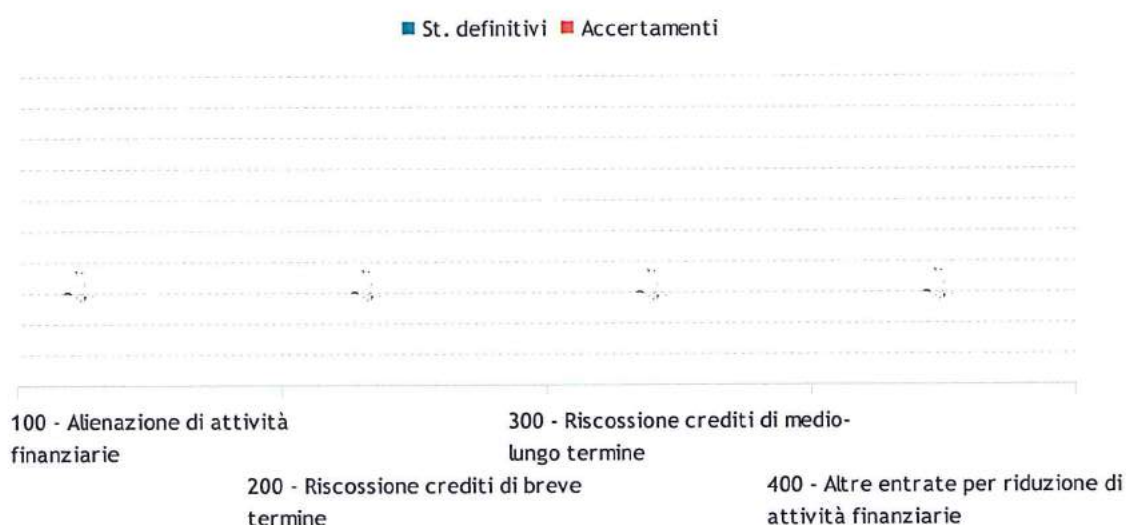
St. definitivi Accertamenti

100 - Alienazione di attività finanziarie

200 - Riscossione crediti di breve termine

300 - Riscossione crediti di medio-lungo termine

400 - Altre entrate per riduzione di attività finanziarie